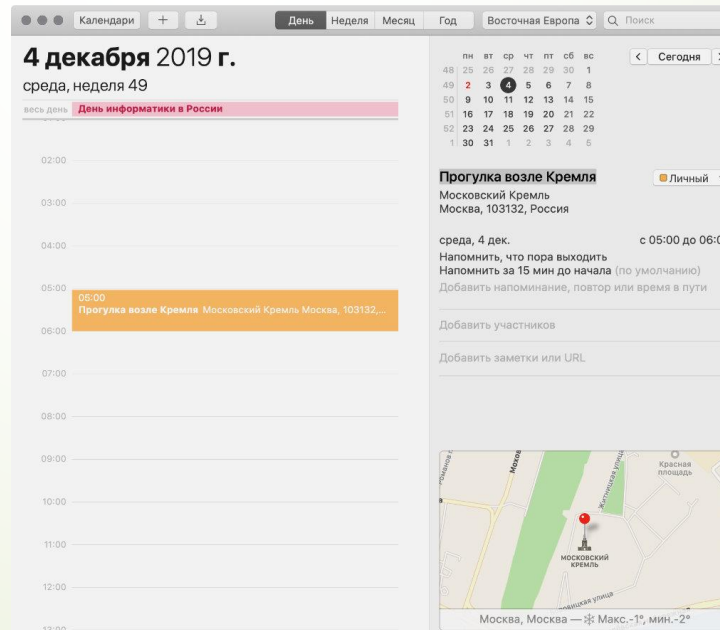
Календари + День Неделя Месяц Год Восточная Европа Поиск

4 декабря 2019 г.
среда, неделя 49

весь день День информатики в России

02:00
03:00
04:00
05:00
05:00
Прогулка возле Кремля Московский Кремль Москва, 103132,...
06:00
07:00
08:00
09:00
10:00
11:00
12:00

| | пн | вт | ср | чт | пт | сб | вс |
|---|---|---|---|---|---|---|---|
| 48 | 25 | 26 | 27 | 28 | 29 | 30 | 1 |
| 49 | 2 | 3 | 4 | 5 | 6 | 7 | 8 |
| 50 | 9 | 10 | 11 | 12 | 13 | 14 | 15 |
| 51 | 16 | 17 | 18 | 19 | 20 | 21 | 22 |
| 52 | 23 | 24 | 25 | 26 | 27 | 28 | 29 |
| 1 | 30 | 31 | 1 | 2 | 3 | 4 | 5 |

< Сегодня

Прогулка возле Кремля
Личный
Московский Кремль
Москва, 103132, Россия

среда, 4 дек. с 05:00 до 06:0
Напомнить, что пора выходить
Напомнить за 15 мин до начала (по умолчанию)
Добавить напоминание, повтор или время в пути

Добавить участников

Добавить заметки или URL

Красная площадь
Московский Кремль
Москва, Москва — Макс.-1°, мин.-2°